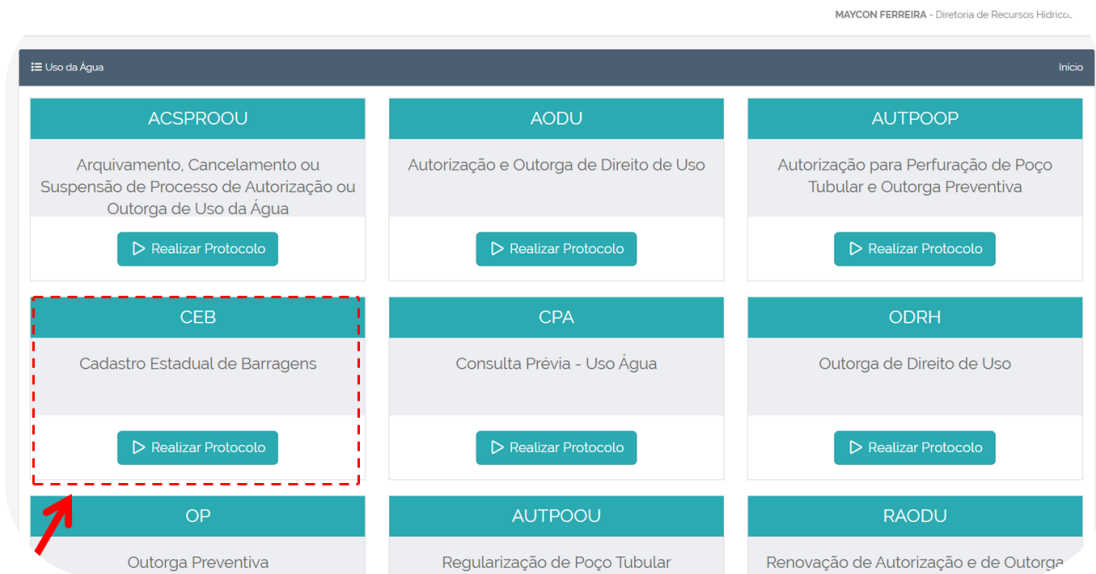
MAYCON FERREIRA - Diretoria de Recursos Hídrico..

Uso da Água

Início

ACSPROOU

Arquivamento, Cancelamento ou Suspensão de Processo de Autorização ou Outorga de Uso da Água

Realizar Protocolo

AODU

Autorização e Outorga de Direito de Uso

Realizar Protocolo

AUTPOOP

Autorização para Perfuração de Poço Tubular e Outorga Preventiva

Realizar Protocolo

CEB

Cadastro Estadual de Barragens

Realizar Protocolo

CPA

Consulta Prévia - Uso Água

Realizar Protocolo

ODRH

Outorga de Direito de Uso

Realizar Protocolo

OP

Outorga Preventiva

AUTPOOU

Regularização de Poço Tubular

RAODU

Renovação de Autorização e de Outorga